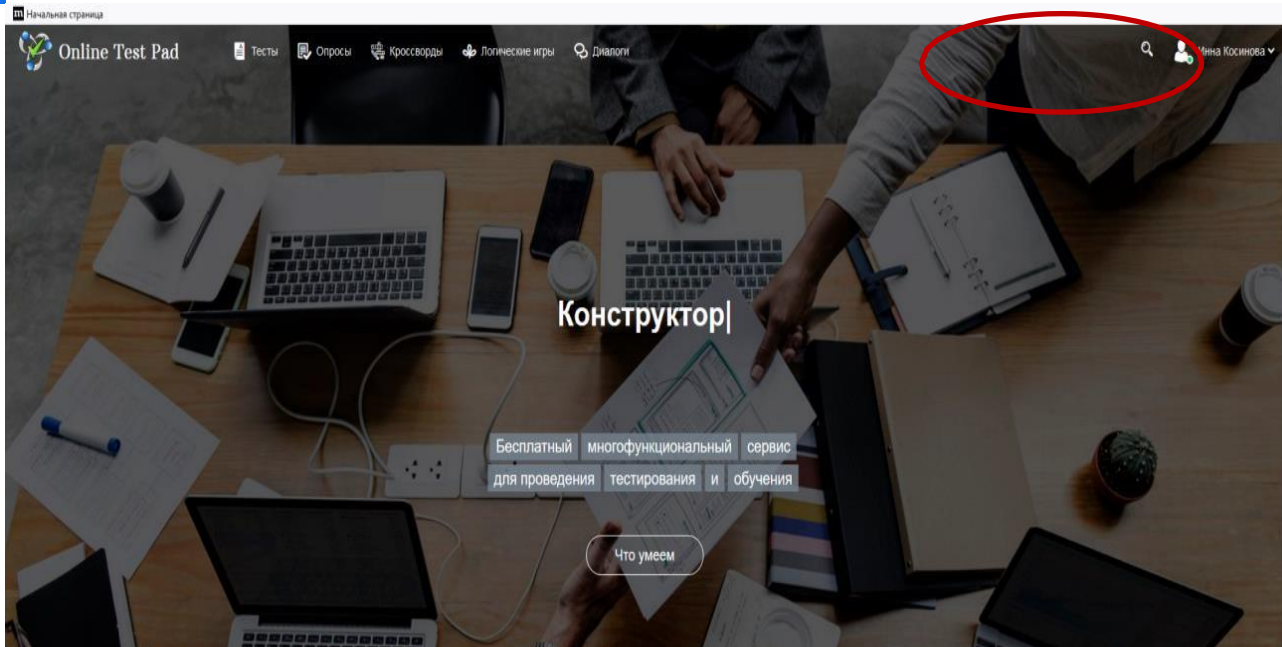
Начальная страница

Online Test Pad

Тесты Опросы Кроссворды Логические игры Диалоги

Инна Косинова

Конструктор|

Бесплатный многофункциональный сервис для проведения тестирования и обучения

Что умеем